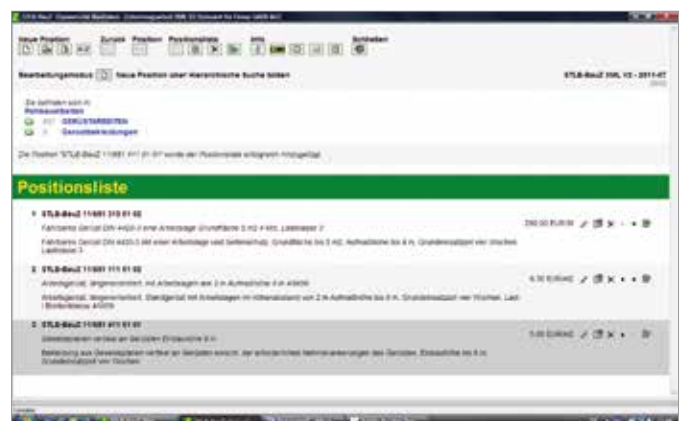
Neue Position   Zurück   Position   Positionsliste   Info   Schließen

Bearbeitungsmodus   Neue Position über hierarchische Suche bilden

STLB-BauZ XML 12 - 2011-07

Sie befinden sich in:
Rohbauarbeiten
001 GERÜSTARBEITEN
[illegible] Gerüstbekleidungen

Die Position "STLB-BauZ 11/001 411 01 01" wurde der Positionsliste erfolgreich hinzugefügt.

Positionsliste

1 STLB-BauZ 11/001 310 01 02
Fahrbares Gerüst DIN 4420-3 eine Arbeitslage Grundfläche 3 m2 4 m, Lastklasse 3
Fahrbares Gerüst DIN 4420-3 mit einer Arbeitslage und Seitenschutz, Grundfläche bis 3 m2, Aufstiegshöhe bis 4 m, Grundeinsatzzeit vier Wochen Lastklasse 3
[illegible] EUR/St

2 STLB-BauZ 11/001 111 01 02
Arbeitsgerüst, längenorientiert, mit Arbeitslagen aus 2 m Aufstiegshöhe 4 m 4/W06
Arbeitsgerüst, längenorientiert, Standgerüst mit Arbeitslagen im Höhenabstand von 2 m Aufstiegshöhe bis 4 m, Grundeinsatzzeit vier Wochen, Last- / Breitenklasse 4/W06
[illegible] EUR/m2

3 STLB-BauZ 11/001 411 01 01
Gewebeplanen vertikal an Gerüsten Einsatzhöhe 6 m
Bekleidung aus Gewebeplanen vertikal an Gerüsten einschl. der erforderlichen Mehrverankerungen des Gerüstes, Einsatzhöhe bis 6 m, Grundeinsatzzeit vier Wochen
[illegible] EUR/m2